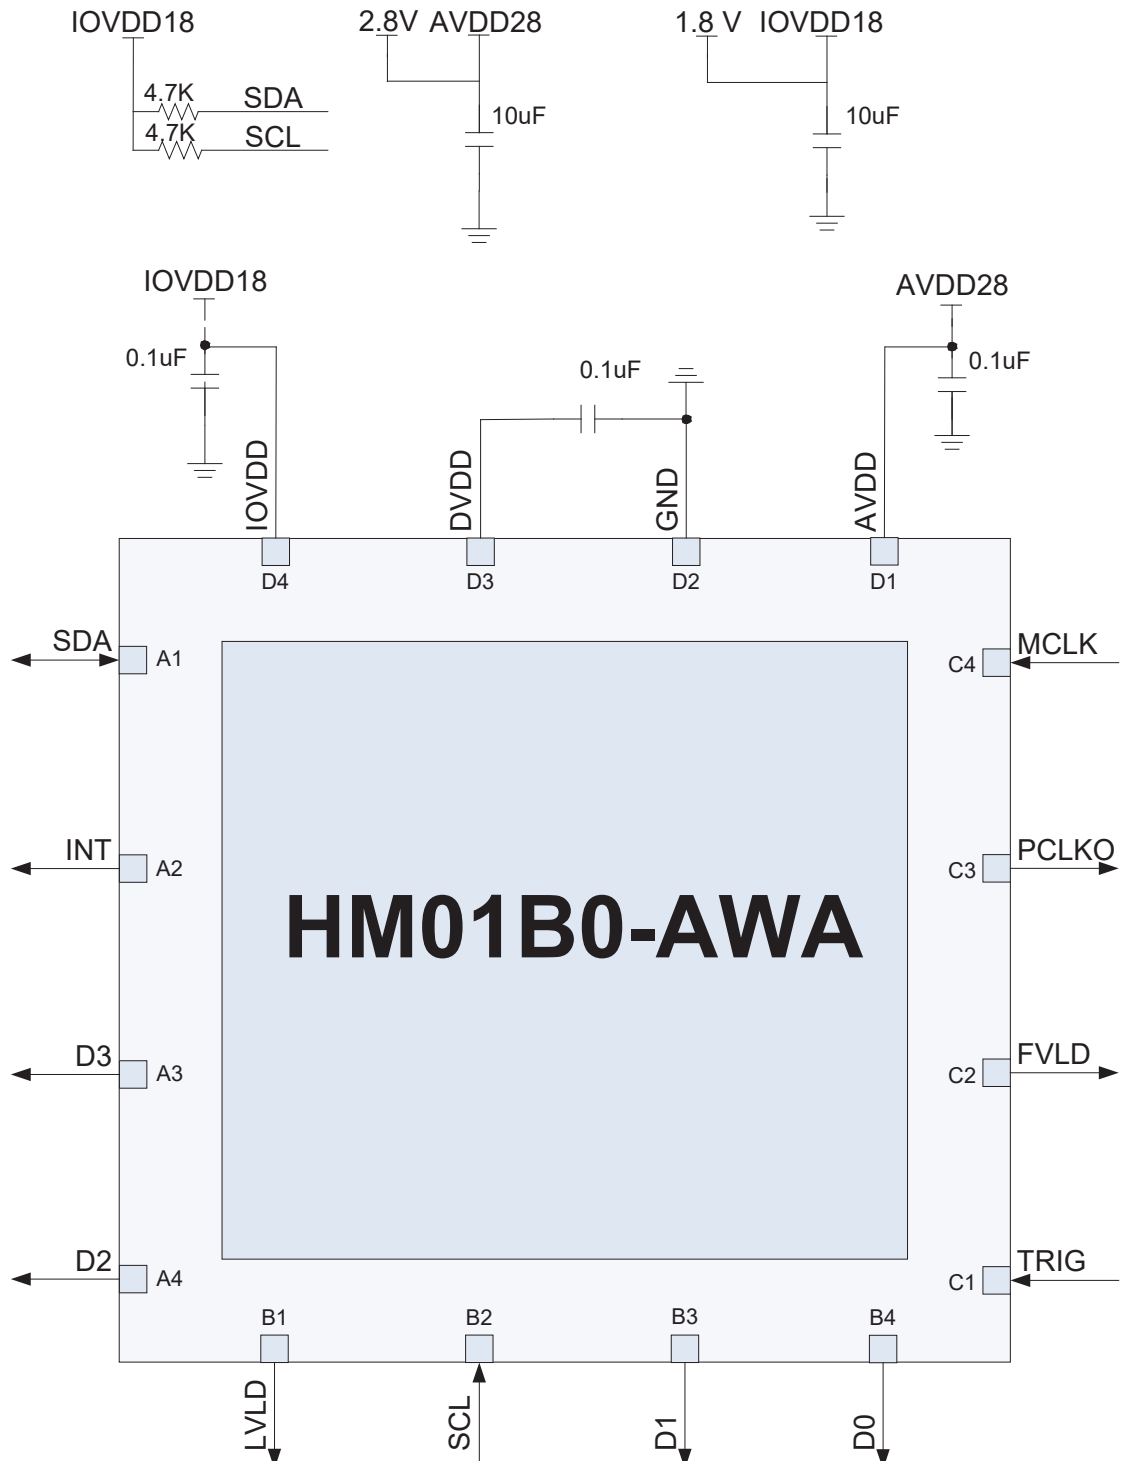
IOVDD18
4.7K SDA
4.7K SCL

2.8V AVDD28
10uF

1.8 V IOVDD18
10uF

IOVDD18
0.1uF

0.1uF

AVDD28
0.1uF

IOVDD
DVDD
GND
AVDD

D4
D3
D2
D1

SDA A1
INT A2
D3 A3
D2 A4

HM01B0-AWA

C4 MCLK
C3 PCLKO
C2 FVLD
C1 TRIG

B1
B2
B3
B4

LVLD
SCL
D1
D0